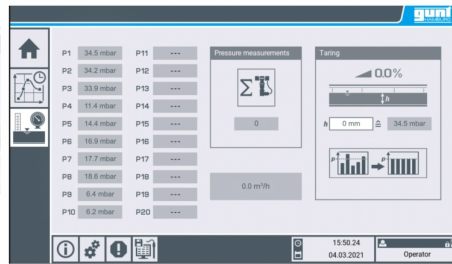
gunt

| | | | |
|---|---|---|---|
| P1 | 34.5 mbar | P11 | --- |
| P2 | 34.2 mbar | P12 | --- |
| P3 | 33.9 mbar | P13 | --- |
| P4 | 11.4 mbar | P14 | --- |
| P5 | 14.4 mbar | P15 | --- |
| P6 | 16.9 mbar | P16 | --- |
| P7 | 17.7 mbar | P17 | --- |
| P8 | 18.8 mbar | P18 | --- |
| P9 | 6.4 mbar | P19 | --- |
| P10 | 6.2 mbar | P20 | --- |

Pressure measurements

0

0.0 m³/h

Taring

0.0%

h

h 0 mm ≙ 34.5 mbar

p

p

15:50:24
04.03.2021

Operator